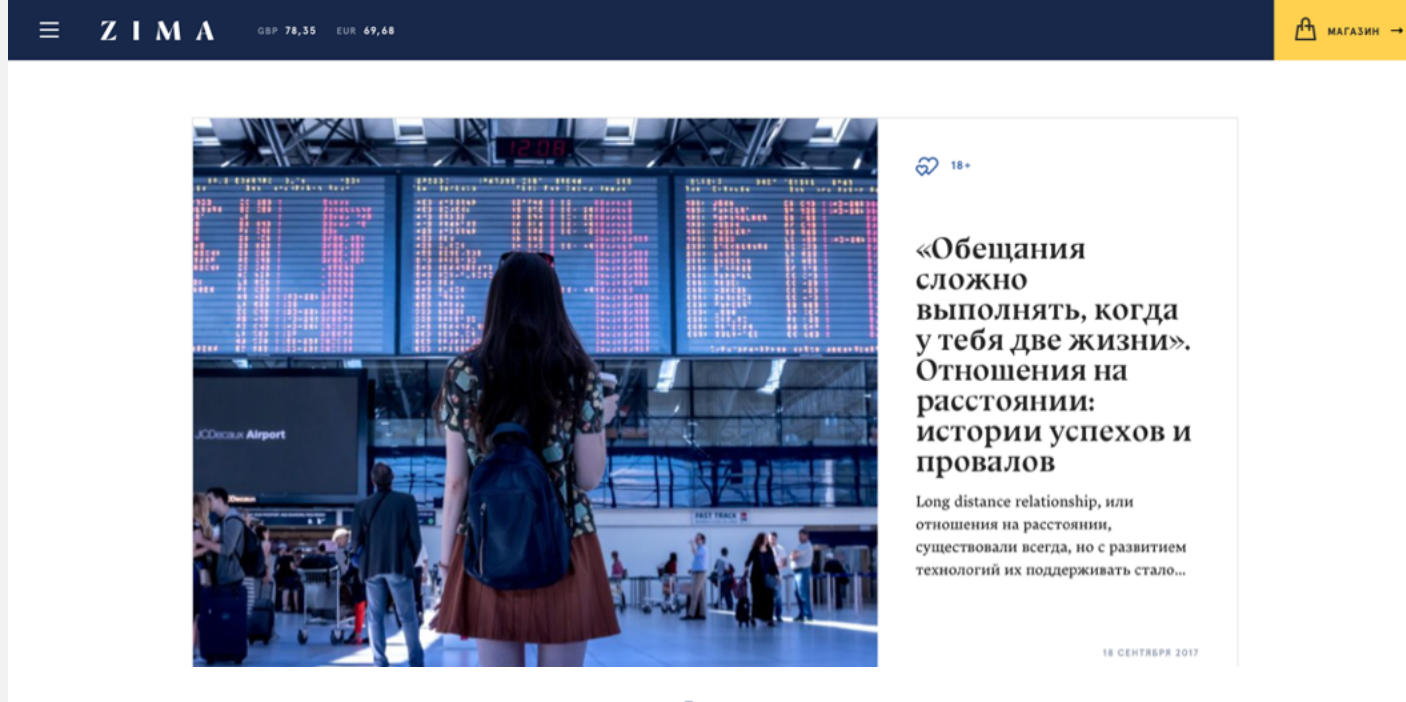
ZIMA GBP 78,35 EUR 69,68

МАГАЗИН →

12:08

JCDecaux Airport

FAST TRACK

18+

«Обещания сложно выполнять, когда у тебя две жизни». Отношения на расстоянии: истории успехов и провалов

Long distance relationship, или отношения на расстоянии, существовали всегда, но с развитием технологий их поддерживать стало...

18 СЕНТЯБРЯ 2017